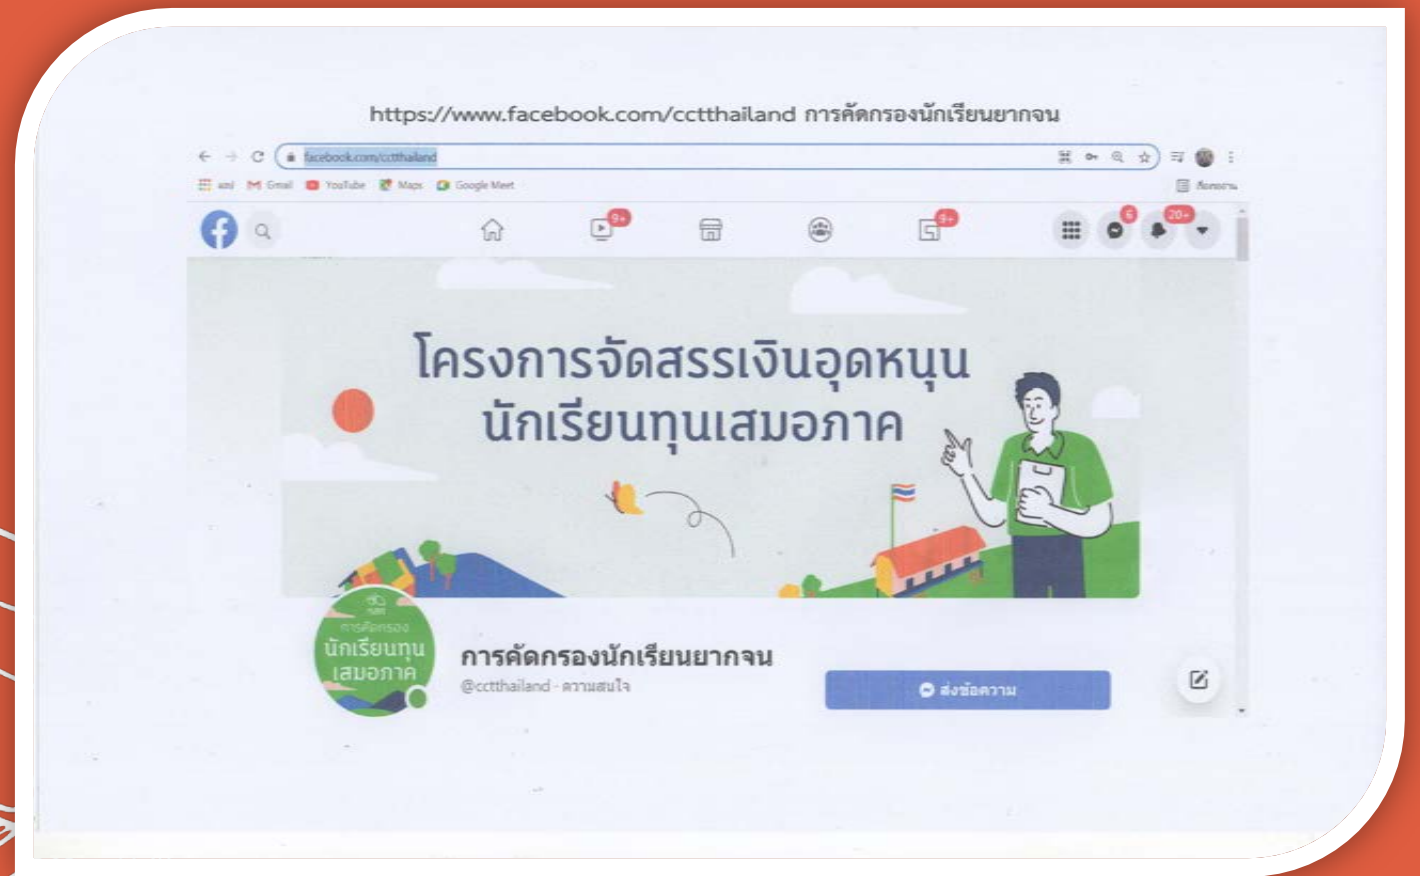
https://www.facebook.com/cctthailand การคัดกรองนักเรียนยากจน

facebook.com/cctthailand

แอป Gmail YouTube Maps Google Meet

9+ 9+ 6 20+

โครงการจัดสรรเงินอุดหนุน
นักเรียนทุนเสมอภาค

การคัดกรอง
นักเรียนทุน
เสมอภาค

การคัดกรองนักเรียนยากจน
@cctthailand · ความสนใจ

ส่งข้อความ